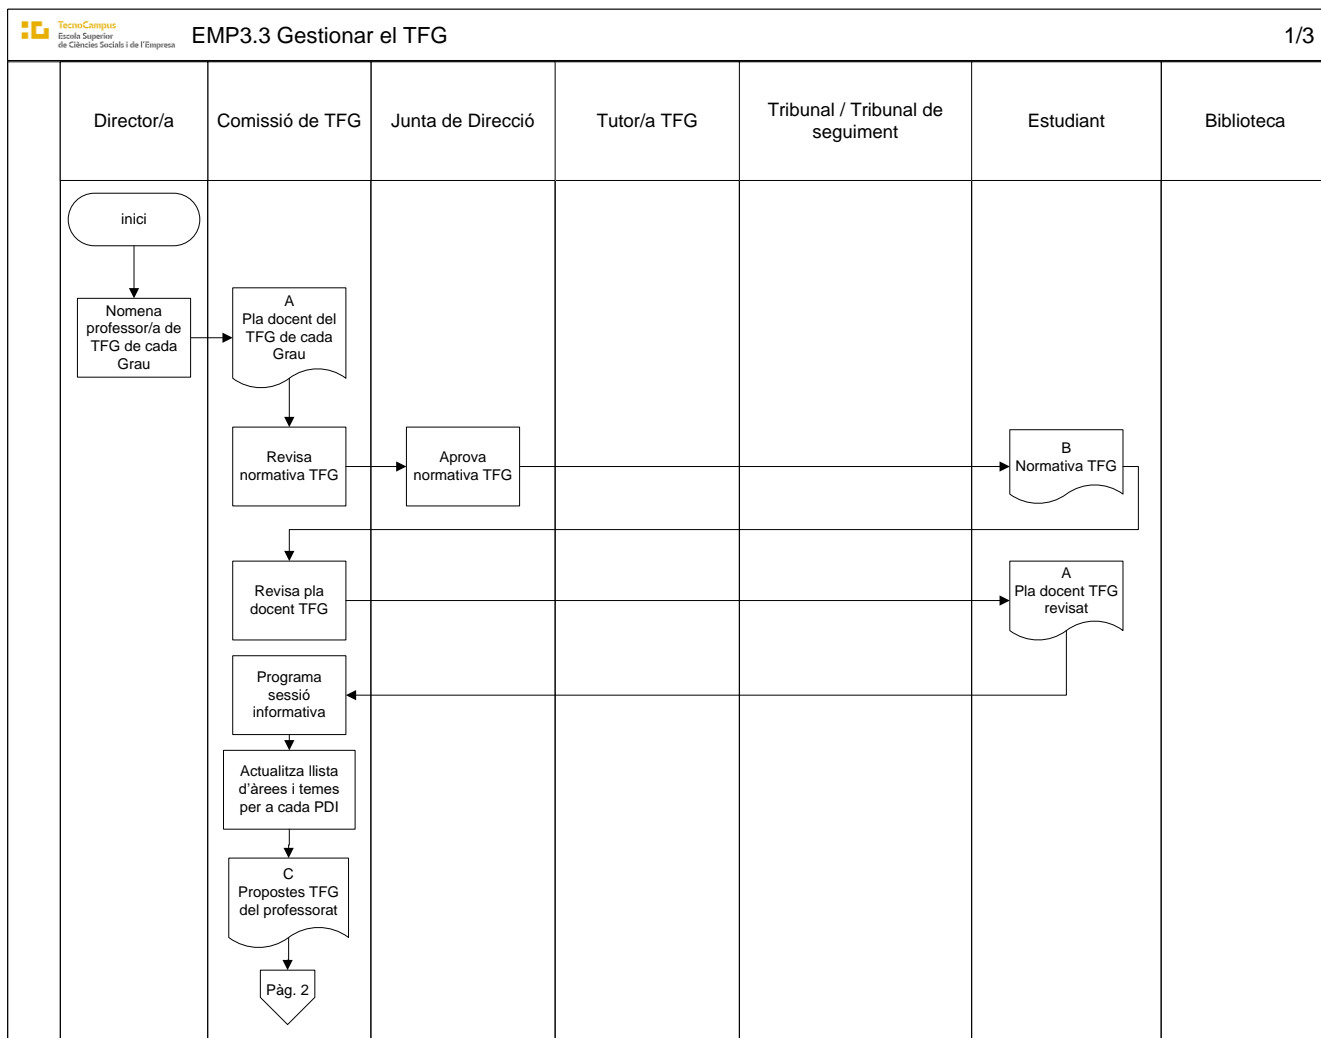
TecnoCampus
Escola Superior de Ciències Socials i de l'Empresa

EMP3.3 Gestionar el TFG

1/3

Director/a

Comissió de TFG

Junta de Direcció

Tutor/a TFG

Tribunal / Tribunal de seguiment

Estudiant

Biblioteca

inici

Nomena professor/a de TFG de cada Grau

A
Pla docent del TFG de cada Grau

Revisa normativa TFG

Aprova normativa TFG

B
Normativa TFG

Revisa pla docent TFG

A
Pla docent TFG revisat

Programa sessió informativa

Actualitza llista d'àrees i temes per a cada PDI

C
Propostes TFG del professorat

Pàg. 2